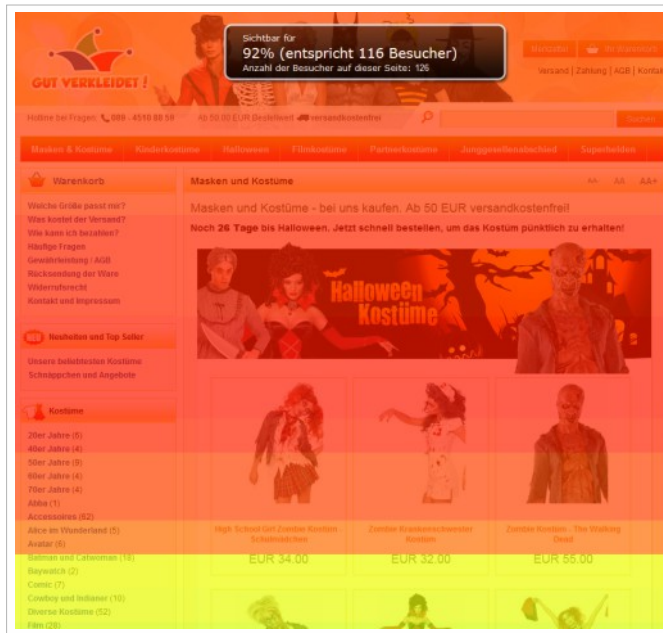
GUT VERKLEIDET!

Sichtbar für
92% (entspricht 116 Besucher)
Anzahl der Besucher auf dieser Seite: 126

Merkzettel | Ihr Warenkorb

Versand | Zahlung | AGB | Kontakt

Hotline bei Fragen: 089 - 4510 80 58 | Ab 50.00 EUR Bestellwert versandkostenfrei

Suchen

Masken & Kostüme | Kinderkostüme | Halloween | Filmkostüme | Partnerkostüme | Junggesellenabschied | Superhelden

Warenkorb

Welche Größe passt mir?
Was kostet der Versand?
Wie kann ich bezahlen?
Häufige Fragen
Gewährleistung / AGB
Rücksendung der Ware
Widerrufsrecht
Kontakt und Impressum

Neuheiten und Top Seller

Unsere beliebtesten Kostüme
Schnäppchen und Angebote

Kostüme

20er Jahre (5)
40er Jahre (4)
50er Jahre (9)
60er Jahre (4)
70er Jahre (4)
Abba (1)
Accessoires (62)
Alice im Wunderland (5)
Avatar (6)
Batman und Catwoman (18)
Baywatch (2)
Comic (7)
Cowboy und Indianer (10)
Diverse Kostüme (52)
Film (28)

Masken und Kostüme

A- A A+

Masken und Kostüme - bei uns kaufen. Ab 50 EUR versandkostenfrei!

Noch 26 Tage bis Halloween. Jetzt schnell bestellen, um das Kostüm pünktlich zu erhalten!

Halloween Kostüme

High School Girl Zombie Kostüm Schulmädchen
EUR 34.00

Zombie Krankenschwester Kostüm
EUR 32.00

Zombie Kostüm - The Walking Dead
EUR 55.00